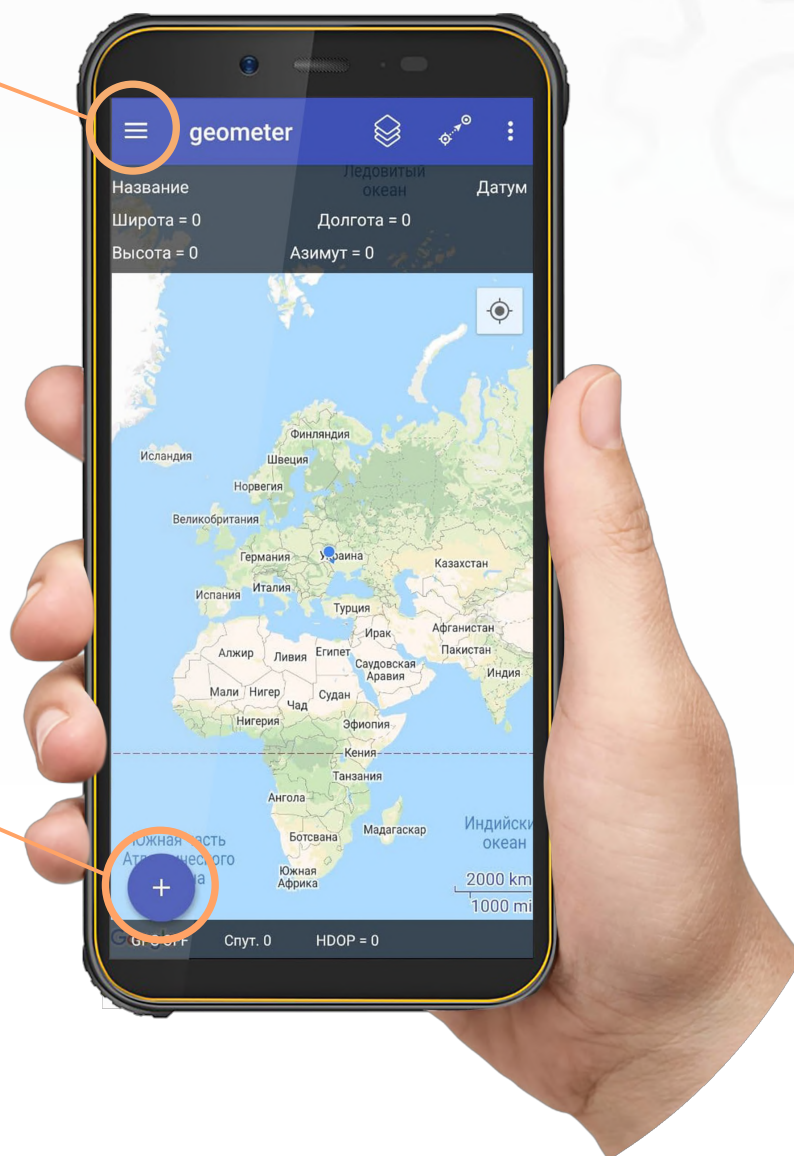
geometer

Ледовитый океан

Название

Датум

Широта = 0

Долгота = 0

Высота = 0

Азимут = 0

Финляндия

Исландия

Швеция

Норвегия

Великобритания

Германия

Украина

Казахстан

Испания

Италия

Турция

Ирак

Афганистан

Алжир

Ливия

Египет

Саудовская Аравия

Пакистан

Индия

Мали

Нигер

Чад

Судан

Нигерия

Эфиопия

Кения

Танзания

Ангола

Ботсвана

Мадагаскар

Индийский океан

Южная часть Атлантического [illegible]

Южная Африка

2000 km

1000 mi

+

GPS OFF

Спут. 0

HDOP = 0